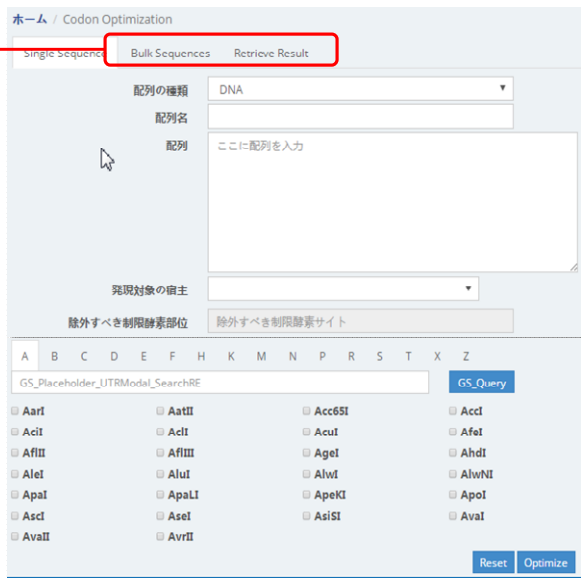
ホーム / Codon Optimization

Single Sequence | Bulk Sequences | Retrieve Result

配列の種類 DNA

配列名

配列 ここに配列を入力

発現対象の宿主

除外すべき制限酵素部位 除外すべき制限酵素サイト

A B C D E F H K M N P R S T X Z

GS_Placeholder_UTRModal_SearchRE

GS_Query

| | | | |
|---|---|---|---|
| AarI | AatII | Acc65I | AccI |
| AciI | AclI | AcuI | AfeI |
| AflII | AflIII | AgeI | AhdI |
| AleI | AluI | AlwI | AlwNI |
| ApaI | ApaLI | ApeKI | ApoI |
| AscI | AseI | AsiSI | AvaI |
| AvaII | AvrII | | |

Reset Optimize